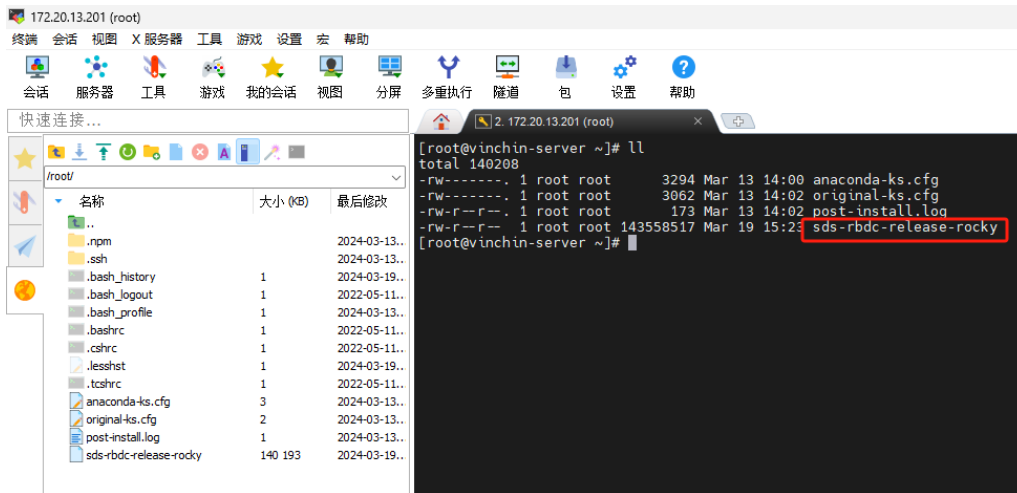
172.20.13.201 (root)

终端 会话 视图 X 服务器 工具 游戏 设置 宏 帮助

会话 服务器 工具 游戏 我的会话 视图 分屏 多重执行 隧道 包 设置 帮助

快速连接...

2. 172.20.13.201 (root)

/root/

| 名称 | 大小 (KB) | 最后修改 |
|---|---|---|
| .. | | |
| .npm | | 2024-03-13... |
| .ssh | | 2024-03-13... |
| .bash_history | 1 | 2024-03-19... |
| .bash_logout | 1 | 2022-05-11... |
| .bash_profile | 1 | 2024-03-13... |
| .bashrc | 1 | 2022-05-11... |
| .cshrc | 1 | 2022-05-11... |
| .lesshst | 1 | 2024-03-19... |
| .tcshrc | 1 | 2022-05-11... |
| anaconda-ks.cfg | 3 | 2024-03-13... |
| original-ks.cfg | 2 | 2024-03-13... |
| post-install.log | 1 | 2024-03-13... |
| sds-rbdc-release-rocky | 140 193 | 2024-03-19... |

[root@vinchin-server ~]# ll
total 140208
-rw-------. 1 root root 3294 Mar 13 14:00 anaconda-ks.cfg
-rw-------. 1 root root 3062 Mar 13 14:02 original-ks.cfg
-rw-r--r--. 1 root root 173 Mar 13 14:02 post-install.log
-rw-r--r-- 1 root root 143558517 Mar 19 15:23 sds-rbdc-release-rocky
[root@vinchin-server ~]#